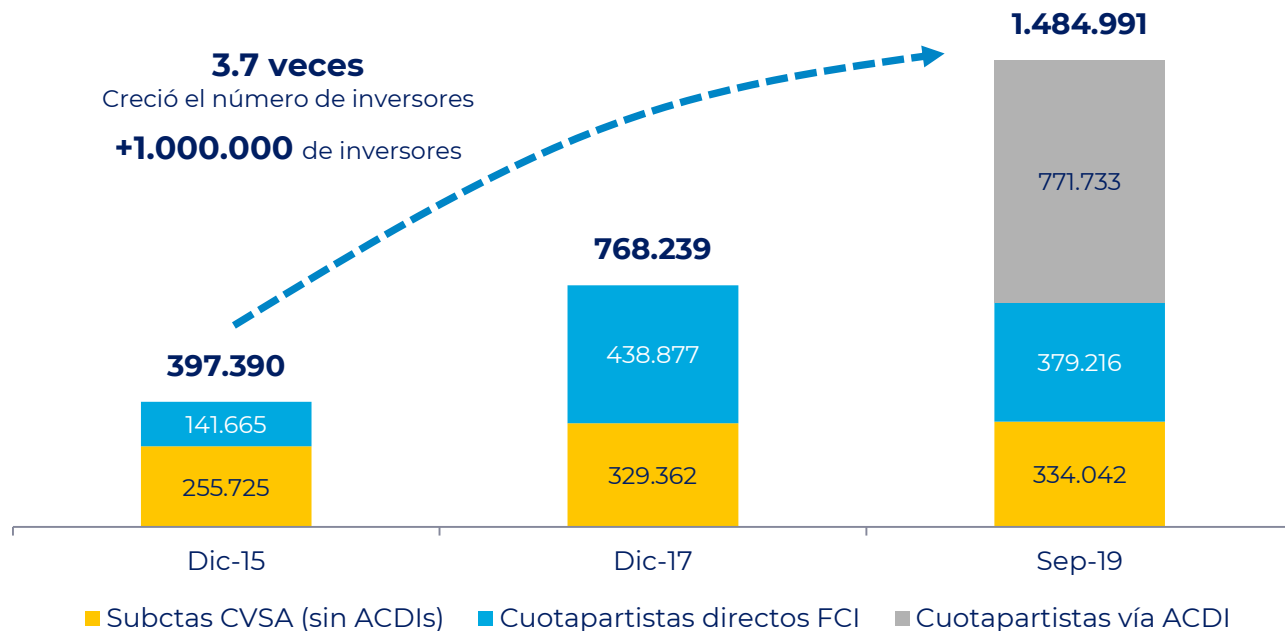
3.7 veces
Creció el número de inversores

+1.000.000 de inversores

1.484.991

771.733

768.239

438.877

379.216

397.390

141.665

255.725

329.362

334.042

Dic-15

Dic-17

Sep-19

Subctas CVSA (sin ACDIs)
Cuotapartistas directos FCI
Cuotapartistas vía ACDI